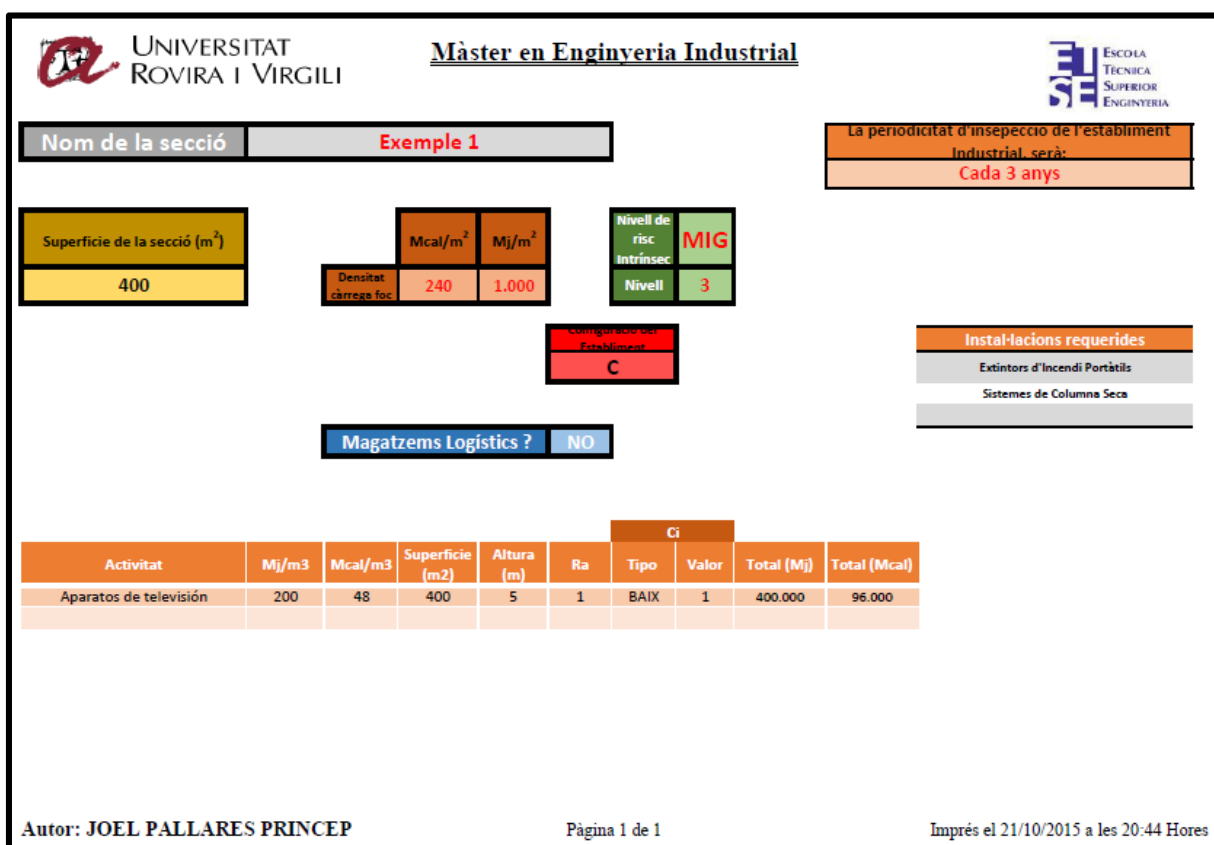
UNIVERSITAT ROVIRA I VIRGILI

Màster en Enginyeria Industrial

ESCOLA TÈCNICA SUPERIOR ENGINYERIA

Nom de la secció | Exemple 1

La periodicitat d'inspecció de l'establiment Industrial, serà:
Cada 3 anys

Superficie de la secció (m$^2$)
400

| | Mcal/m$^2$ | Mj/m$^2$ |
|---|---|---|
| Densitat càrrega foc | 240 | 1.000 |

Nivell de risc Intrínsec | MIG
Nivell | 3

Configuració del Establiment
C

Instal·lacions requerides
Extintors d'Incendi Portàtils
Sistemes de Columna Seca

Magatzems Logístics ? | NO

| Activitat | Mj/m3 | Mcal/m3 | Superficie (m2) | Altura (m) | Ra | Ci Tipo | Ci Valor | Total (Mj) | Total (Mcal) |
|---|---|---|---|---|---|---|---|---|---|
| Aparatos de televisión | 200 | 48 | 400 | 5 | 1 | BAIX | 1 | 400.000 | 96.000 |

Autor: JOEL PALLARES PRINCEP
Pàgina 1 de 1
Imprés el 21/10/2015 a les 20:44 Hores